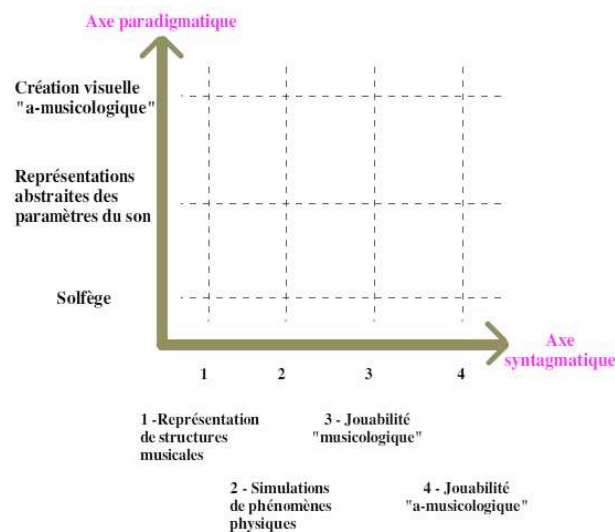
Axe paradigmatique

Création visuelle "a-musicologique"

Représentations abstraites des paramètres du son

Solfège

Axe syntagmatique

1

2

3

4

1 -Représentation de structures musicales

3 - Jouabilité "musicologique"

2 - Simulations de phénomènes physiques

4 - Jouabilité "a-musicologique"